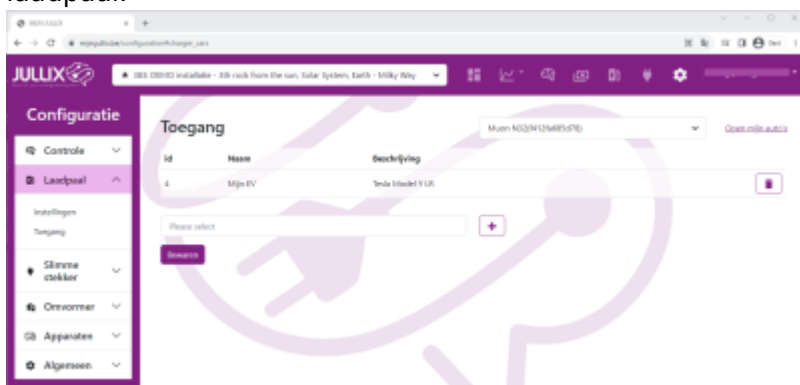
laadpaal.

MIJN JULLIX

mijnjullix/configuration#charger_cars

JULLIX

383 DEMO installatie - 3th rock from the sun, Solar System, Earth - Milky Way

Configuratie

Controle

Laadpaal

Instellingen

Toegang

Slimme stekker

Omvormer

Apparaten

Algemeen

Toegang

Muon N02(9412fa685d78)

Open mijn auto's

| Id | Naam | Beschrijving |
|---|---|---|
| 4 | Mijn EV | Tesla Model Y LR |

Please select

Bewaren